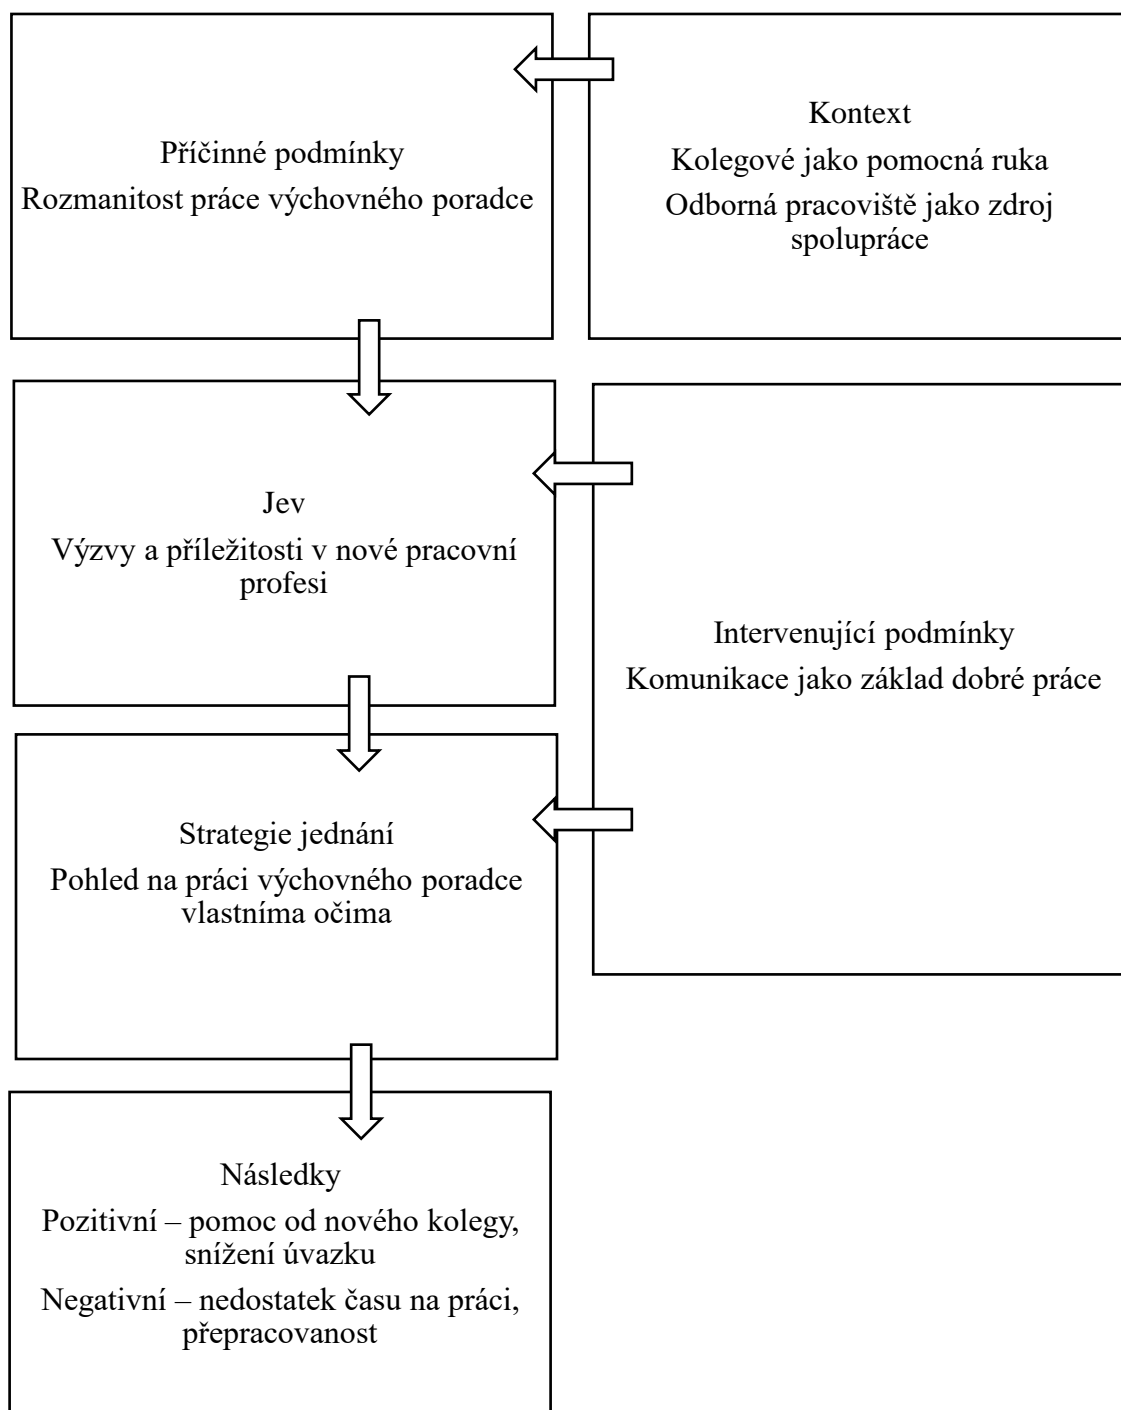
Příčinné podmínky
Rozmanitost práce výchovného poradce

Kontext
Kolegové jako pomocná ruka
Odborná pracoviště jako zdroj spolupráce

Jev
Výzvy a příležitosti v nové pracovní profesi

Intervenující podmínky
Komunikace jako základ dobré práce

Strategie jednání
Pohled na práci výchovného poradce vlastníma očima

Následky
Pozitivní – pomoc od nového kolegy, snížení úvazku
Negativní – nedostatek času na práci, přepracovanost